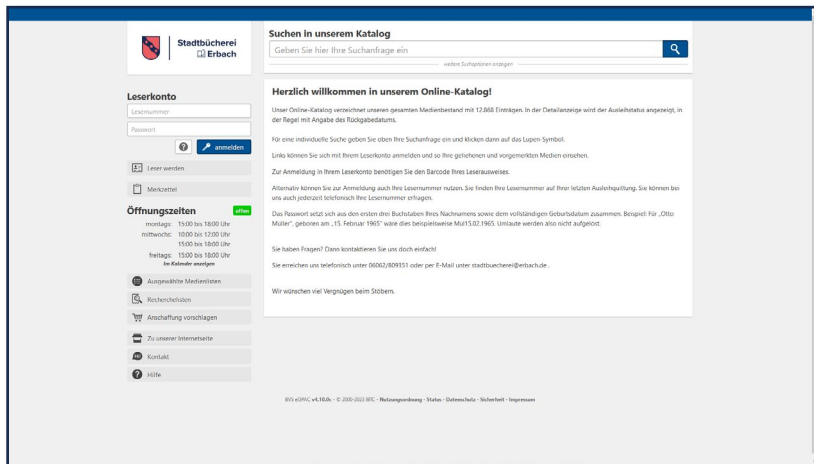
Stadtbücherei Erbach

Suchen in unserem Katalog

Geben Sie hier Ihre Suchanfrage ein

weitere Suchoptionen anzeigen

Leserkonto

Lesernummer

Passwort

anmelden

Leser werden

Merkzettel

Öffnungszeiten

offen

montags: 15:00 bis 18:00 Uhr
mittwochs: 10:00 bis 12:00 Uhr
15:00 bis 18:00 Uhr
freitags: 15:00 bis 18:00 Uhr

Im Kalender anzeigen

Ausgewählte Medienlisten

Recherchelisten

Anschaffung vorschlagen

Zu unserer Internetseite

Kontakt

Hilfe

Herzlich willkommen in unserem Online-Katalog!

Unser Online-Katalog verzeichnet unseren gesamten Medienbestand mit 12.868 Einträgen. In der Detailanzeige wird der Ausleihstatus angezeigt, in der Regel mit Angabe des Rückgabedatums.

Für eine individuelle Suche geben Sie oben Ihre Suchanfrage ein und klicken dann auf das Lupen-Symbol.

Links können Sie sich mit Ihrem Leserkonto anmelden und so Ihre geliehenen und vorgemerkten Medien einsehen.

Zur Anmeldung in Ihrem Leserkonto benötigen Sie den Barcode Ihres Leserausweises.

Alternativ können Sie zur Anmeldung auch Ihre Lesernummer nutzen. Sie finden Ihre Lesernummer auf Ihrer letzten Ausleihquittung. Sie können bei uns auch jederzeit telefonisch Ihre Lesernummer erfragen.

Das Passwort setzt sich aus den ersten drei Buchstaben Ihres Nachnamens sowie dem vollständigen Geburtsdatum zusammen. Beispiel: Für „Otto Müller", geboren am „15. Februar 1965" wäre dies beispielsweise Mul15.02.1965. Umlaute werden also nicht aufgelöst.

Sie haben Fragen? Dann kontaktieren Sie uns doch einfach!

Sie erreichen uns telefonisch unter 06062/809351 oder per E-Mail unter stadtbuecherei@erbach.de .

Wir wünschen viel Vergnügen beim Stöbern.

BVS eOPAC v4.10.0c · © 2000-2023 BFC · Nutzungsordnung · Status · Datenschutz · Sicherheit · Impressum